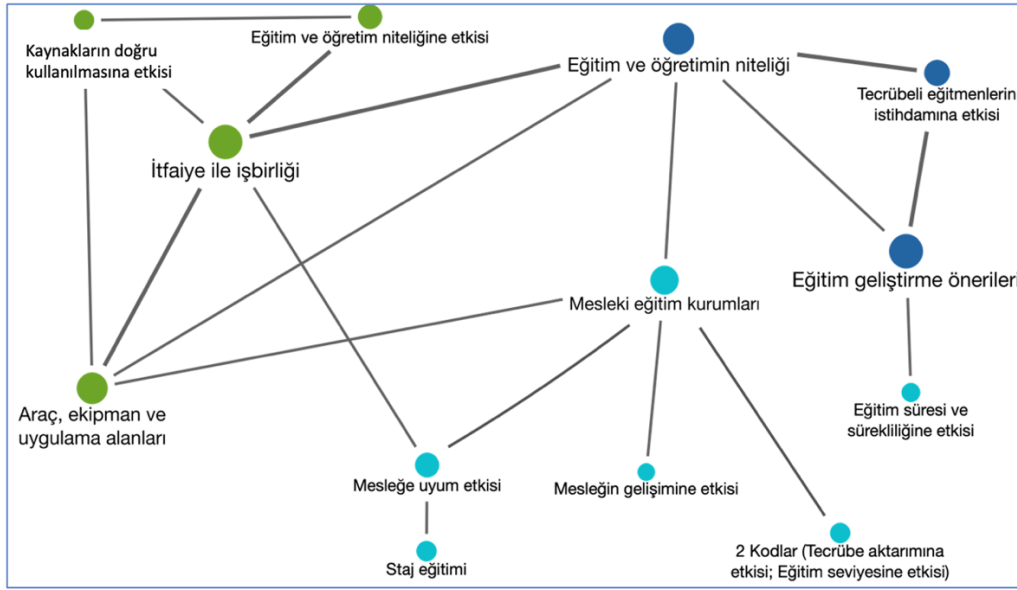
Kaynakların doğru kullanılmasına etkisi

Eğitim ve öğretim niteliğine etkisi

Eğitim ve öğretimin niteliği

Tecrübeli eğitmenlerin istihdamına etkisi

İtfaiye ile işbirliği

Eğitim geliştirme önerileri

Mesleki eğitim kurumları

Araç, ekipman ve uygulama alanları

Eğitim süresi ve sürekliliğine etkisi

Mesleğe uyum etkisi

Mesleğin gelişimine etkisi

2 Kodlar (Tecrübe aktarımına etkisi; Eğitim seviyesine etkisi)

Staj eğitimi